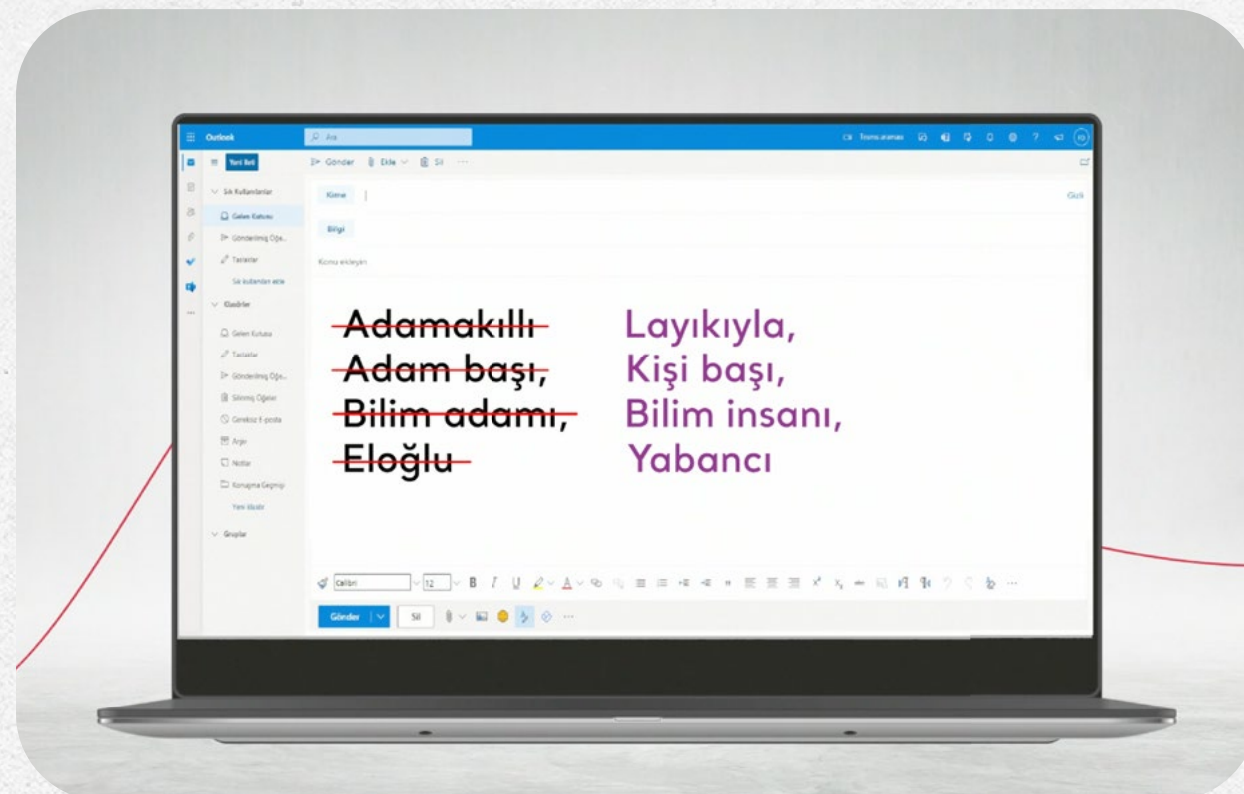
Outlook
Ara
Teams araması
Yeni İleti
Gönder Ekle Sil
Sık Kullanılanlar
Gelen Kutusu
Gönderilmiş Öğe...
Taslaklar
Sık kullanılanlara ekle
Klasörler
Gelen Kutusu
Taslaklar
Gönderilmiş Öğe...
Silinmiş Öğeler
Gereksiz E-posta
Arşiv
Notlar
Konuşma Geçmişi
Yeni klasör
Gruplar
Kime
Gizli
Bilgi
Konu ekleyin

~~Adamakıllı~~ Layıkıyla,
~~Adam başı,~~ Kişi başı,
~~Bilim adamı,~~ Bilim insanı,
~~Eloğlu~~ Yabancı

Calibri 12
Gönder Sil